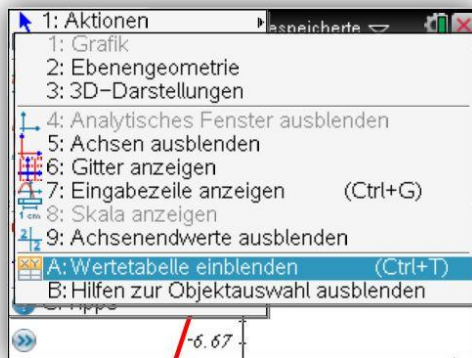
1: Aktionen
espeicherte

1: Grafik
2: Ebenengeometrie
3: 3D-Darstellungen
4: Analytisches Fenster ausblenden
5: Achsen ausblenden
6: Gitter anzeigen
7: Eingabezeile anzeigen (Ctrl+G)
1 cm 8: Skala anzeigen
9: Achsenendwerte ausblenden
A: Wertetabelle einblenden (Ctrl+T)
B: Hilfen zur Objektauswahl ausblenden

-6.67